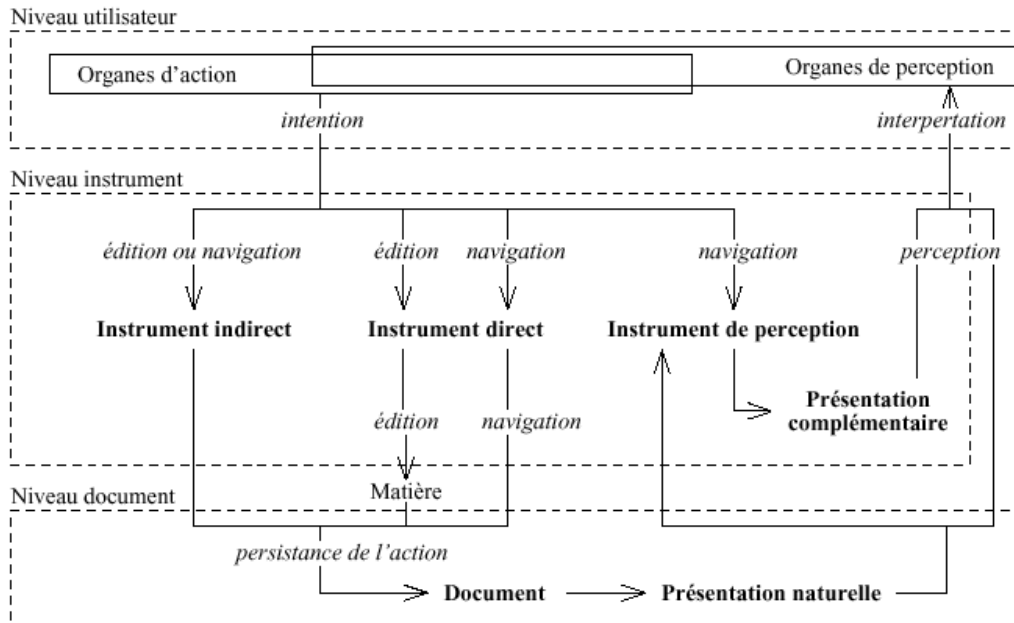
Niveau utilisateur

Organes d'action

Organes de perception

intention

interpertation

Niveau instrument

édition ou navigation

édition

navigation

navigation

perception

Instrument indirect

Instrument direct

Instrument de perception

édition

navigation

Présentation complémentaire

Matière

Niveau document

persistance de l'action

Document

Présentation naturelle